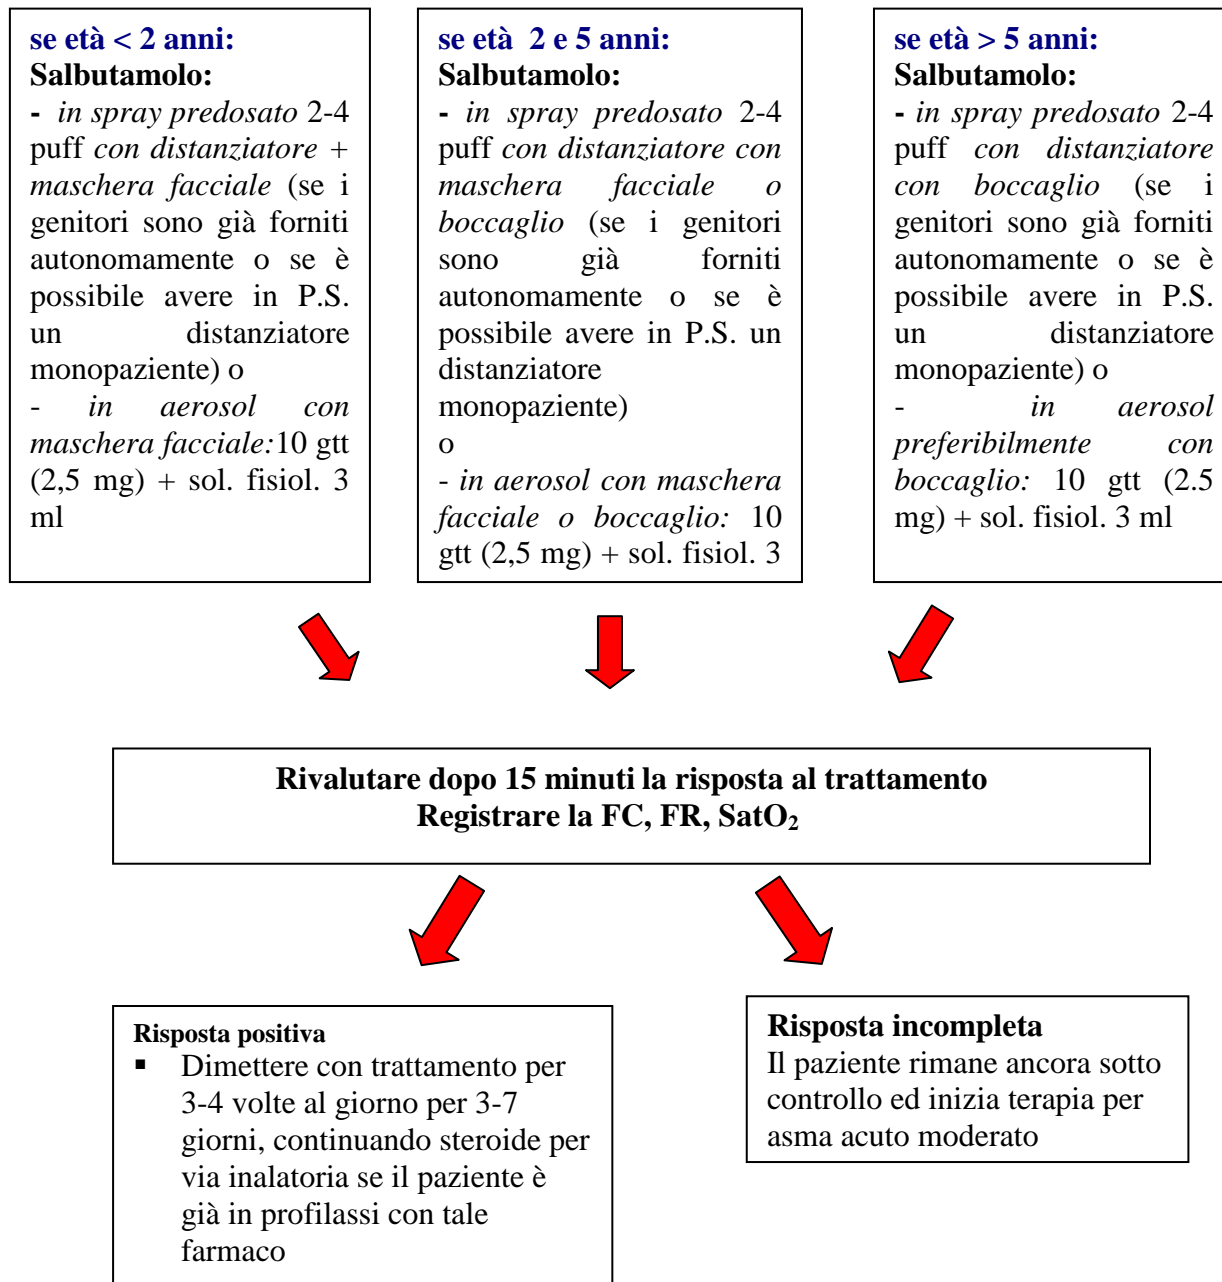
se età < 2 anni:
Salbutamolo:
- in spray predosato 2-4 puff con distanziatore + maschera facciale (se i genitori sono già forniti autonomamente o se è possibile avere in P.S. un distanziatore monopaziente) o
- in aerosol con maschera facciale: 10 gtt (2,5 mg) + sol. fisiol. 3 ml

se età 2 e 5 anni:
Salbutamolo:
- in spray predosato 2-4 puff con distanziatore con maschera facciale o boccaglio (se i genitori sono già forniti autonomamente o se è possibile avere in P.S. un distanziatore monopaziente)
o
- in aerosol con maschera facciale o boccaglio: 10 gtt (2,5 mg) + sol. fisiol. 3

se età > 5 anni:
Salbutamolo:
- in spray predosato 2-4 puff con distanziatore con boccaglio (se i genitori sono già forniti autonomamente o se è possibile avere in P.S. un distanziatore monopaziente) o
- in aerosol preferibilmente con boccaglio: 10 gtt (2.5 mg) + sol. fisiol. 3 ml

Rivalutare dopo 15 minuti la risposta al trattamento
Registrare la FC, FR, $SatO_2$

Risposta positiva
▪ Dimettere con trattamento per 3-4 volte al giorno per 3-7 giorni, continuando steroide per via inalatoria se il paziente è già in profilassi con tale farmaco

Risposta incompleta
Il paziente rimane ancora sotto controllo ed inizia terapia per asma acuto moderato